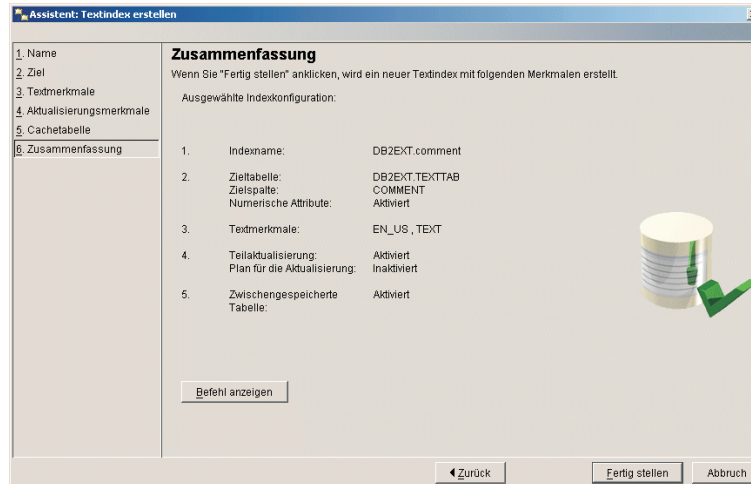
Assistent: Textindex erstellen

1. Name
2. Ziel
3. Textmerkmale
4. Aktualisierungsmerkmale
5. Cachetabelle
6. Zusammenfassung

Zusammenfassung

Wenn Sie "Fertig stellen" anklicken, wird ein neuer Textindex mit folgenden Merkmalen erstellt.

Ausgewählte Indexkonfiguration:

| | | |
|---|---|---|
| 1. | Indexname: | DB2EXT.comment |
| 2. | Zieltabelle: | DB2EXT.TEXTTAB |
| | Zielspalte: | COMMENT |
| | Numerische Attribute: | Aktiviert |
| 3. | Textmerkmale: | EN_US , TEXT |
| 4. | Teilaktualisierung: | Aktiviert |
| | Plan für die Aktualisierung: | Inaktiviert |
| 5. | Zwischengespeicherte Tabelle: | Aktiviert |

Befehl anzeigen

◄ Zurück

Fertig stellen

Abbruch